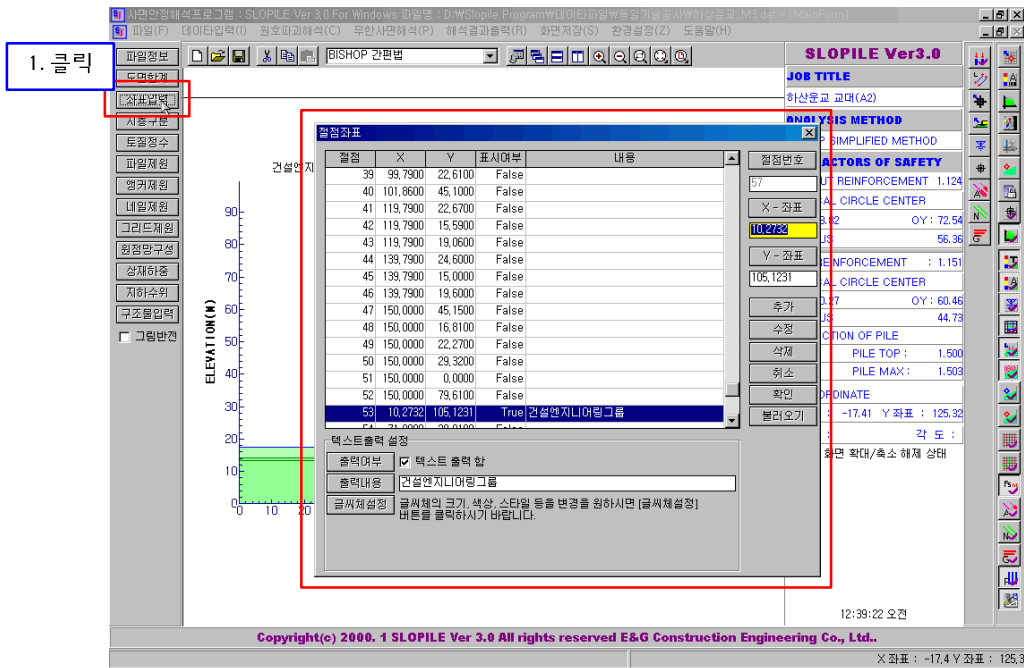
사면안정해석프로그램 : SLOPILE Ver 3.0 For Windows 파일명 : D:\Slopile Program\데이타파일\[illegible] - [MainForm]

파일(F) 데이타입력(I) 원호파괴해석(C) 무한사면해석(P) 해석결과출력(R) 화면저장(S) 환경설정(Z) 도움말(H)

1. 클릭

파일정보
도면한계
좌표입력
지층구분
토질정수
파일제원
앵커제원
네일제원
그리드제원
원점망구성
상재하중
지하수위
구조물입력
그림반전

BISHOP 간편법

건설엔지

ELEVATION(M)

90
80
70
60
50
40
30
20
10
0

0 10 20

절점좌표

| 절점 | X | Y | 표시여부 | 내용 |
|---|---|---|---|---|
| 39 | 99,7900 | 22,6100 | False | |
| 40 | 101,8600 | 45,1000 | False | |
| 41 | 119,7900 | 22,6700 | False | |
| 42 | 119,7900 | 15,5900 | False | |
| 43 | 119,7900 | 19,0600 | False | |
| 44 | 139,7900 | 24,6000 | False | |
| 45 | 139,7900 | 15,0000 | False | |
| 46 | 139,7900 | 19,6000 | False | |
| 47 | 150,0000 | 45,1500 | False | |
| 48 | 150,0000 | 16,8100 | False | |
| 49 | 150,0000 | 22,2700 | False | |
| 50 | 150,0000 | 29,3200 | False | |
| 51 | 150,0000 | 0,0000 | False | |
| 52 | 150,0000 | 79,6100 | False | |
| 53 | 10,2732 | 105,1231 | True | 건설엔지니어링그룹 |

절점번호
57
X - 좌표
10,2732
Y - 좌표
105,1231
추가
수정
삭제
취소
확인
불러오기

텍스트출력 설정
출력여부 텍스트 출력 함
출력내용 건설엔지니어링그룹
글씨체설정 글씨체의 크기, 색상, 스타일 등을 변경을 원하시면 [글씨체설정] 버튼을 클릭하시기 바랍니다.

SLOPILE Ver3.0
JOB TITLE
하산운교 교대(A2)
ANALYSIS METHOD
SIMPLIFIED METHOD
FACTORS OF SAFETY
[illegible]UT REINFORCEMENT 1.124
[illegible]AL CIRCLE CENTER
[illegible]82 OY : 72.54
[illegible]S 56.36
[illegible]ENFORCEMENT : 1.151
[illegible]AL CIRCLE CENTER
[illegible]37 OY : 60.46
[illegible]S 44.73
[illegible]TION OF PILE
PILE TOP : 1.500
PILE MAX : 1.503
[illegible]ORDINATE
-17.41 Y 좌표 : 125.32
각 도 :
화면 확대/축소 해제 상태

12:39:22 오전

Copyright(c) 2000. 1 SLOPILE Ver 3.0 All rights reserved E&G Construction Engineering Co., Ltd..

X 좌표 : -17.4 Y 좌표 : 125.3